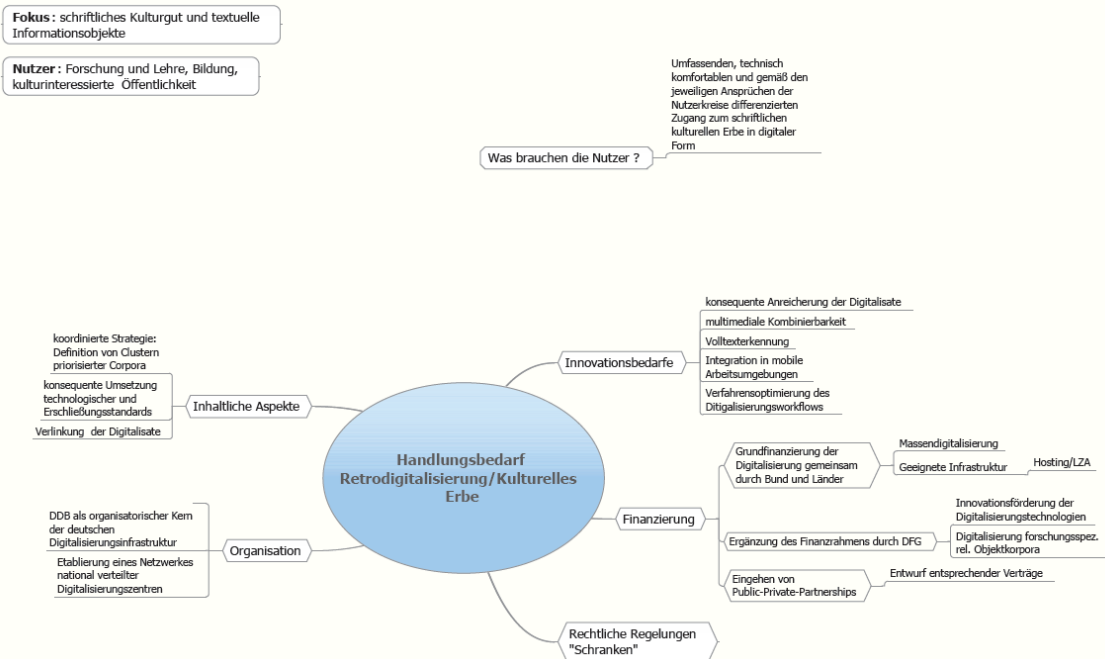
**Fokus**: schriftliches Kulturgut und textuelle Informationsobjekte

**Nutzer**: Forschung und Lehre, Bildung, kulturinteressierte Öffentlichkeit

Was brauchen die Nutzer ?

Umfassenden, technisch komfortablen und gemäß den jeweiligen Ansprüchen der Nutzerkreise differenzierten Zugang zum schriftlichen kulturellen Erbe in digitaler Form

Handlungsbedarf Retrodigitalisierung/Kulturelles Erbe

Innovationsbedarfe

konsequente Anreicherung der Digitalisate

multimediale Kombinierbarkeit

Volltexterkennung

Integration in mobile Arbeitsumgebungen

Verfahrensoptimierung des Ditigalisierungsworkflows

Inhaltliche Aspekte

koordinierte Strategie: Definition von Clustern priorisierter Corpora

konsequente Umsetzung technologischer und Erschließungsstandards

Verlinkung der Digitalisate

Finanzierung

Grundfinanzierung der Digitalisierung gemeinsam durch Bund und Länder

Massendigitalisierung

Geeignete Infrastruktur

Hosting/LZA

Ergänzung des Finanzrahmens durch DFG

Innovationsförderung der Digitalisierungstechnologien

Digitalisierung forschungsspez. rel. Objektkorpora

Eingehen von Public-Private-Partnerships

Entwurf entsprechender Verträge

Organisation

DDB als organisatorischer Kern der deutschen Digitalisierungsinfrastruktur

Etablierung eines Netzwerkes national verteilter Digitalisierungszentren

Rechtliche Regelungen "Schranken"